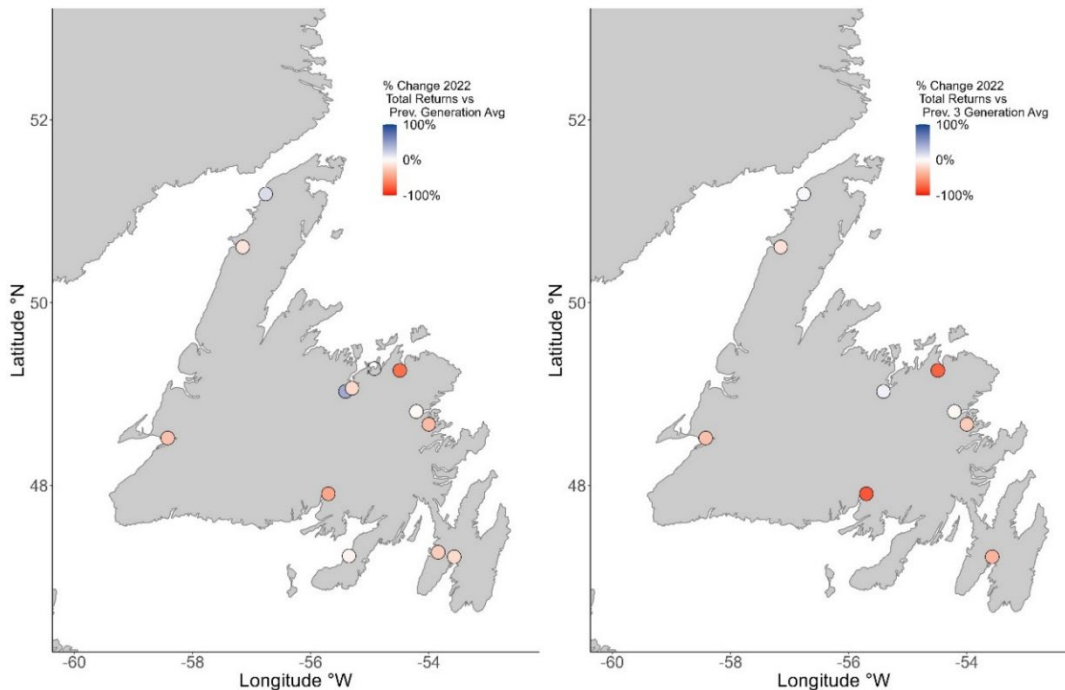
% Change 2022
Total Returns vs
Prev. Generation Avg
100%
0%
-100%

52
50
48
Latitude °N

-60
-58
-56
-54
Longitude °W

% Change 2022
Total Returns vs
Prev. 3 Generation Avg
100%
0%
-100%

52
50
48
Latitude °N

-60
-58
-56
-54
Longitude °W